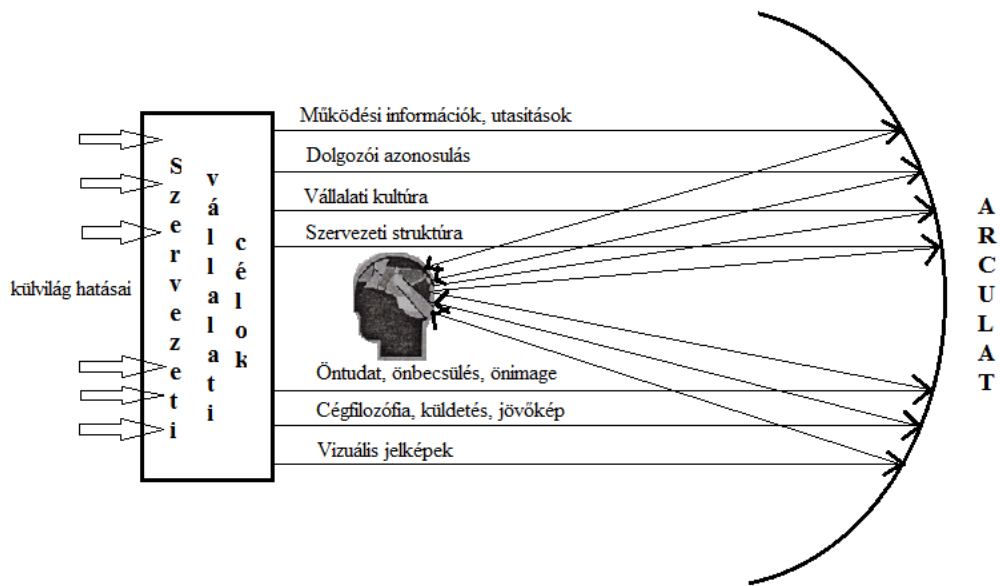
külvilág hatásai

Szervezeti

vállalati

célok

Működési információk, utasítások

Dolgozói azonosulás

Vállalati kultúra

Szervezeti struktúra

Öntudat, önbecsülés, önimage

Cégfilozófia, küldetés, jövőkép

Vizuális jelképek

ARCULAT